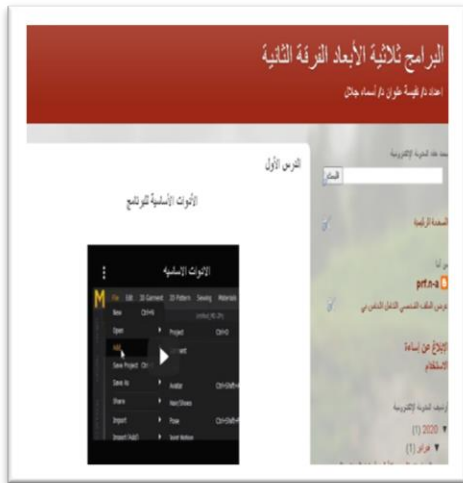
البرامج ثلاثية الأبعاد الفرقة الثانية

اعداد د/م فهيمة علوان د/م أسماء جلال

الدرس الأول

الأدوات الأساسية للبرنامج

الأدوات الأساسية

M File Edit 3D Garment 2D Pattern Sewing Materials

New Ctrl+N

Open

Add

Save Project Ctrl

Save As

Share

Import

Import (Add)

Project Ctrl+O

Avatar Ctrl+Shift+

Hair/Shoes

Pose Ctrl+Shift+

Scroll Motion

بحث هذه المدونة الإلكترونية

البحث

الصفحة الرئيسية

مواد

prt.n-a

درس الكف التحسس الكامل الشخصي

الإبلاغ عن إساءة الاستخدام

أرشيف المدونة الإلكترونية

2020 (1)

مارس (1)